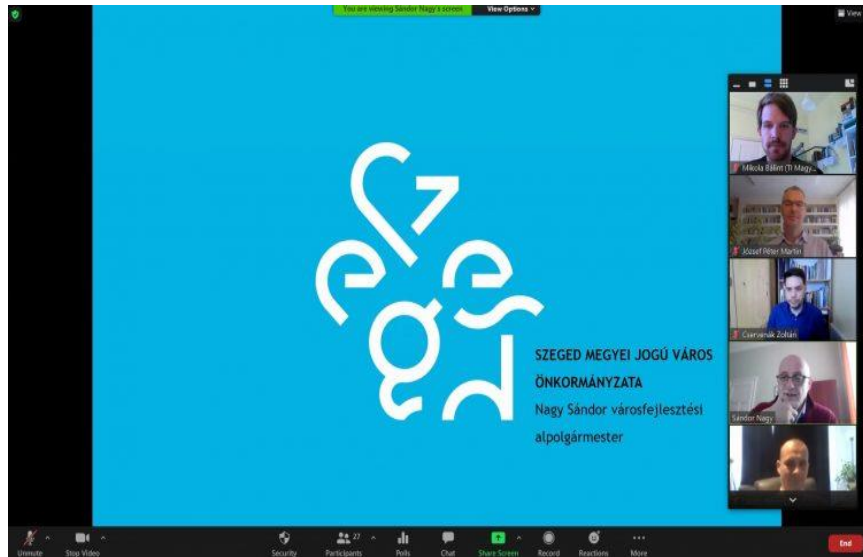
You are viewing Sándor Nagy's screen

View Options

View

SZEGED MEGYEI JOGÚ VÁROS ÖNKORMÁNYZATA

Nagy Sándor városfejlesztési alpolgármester

Mikola Bálint (TI Magy...

József Péter Martin

Cservenák Zoltán

Sándor Nagy

Unmute

Stop Video

Security

27

Participants

Polls

Chat

Share Screen

Record

Reactions

More

End